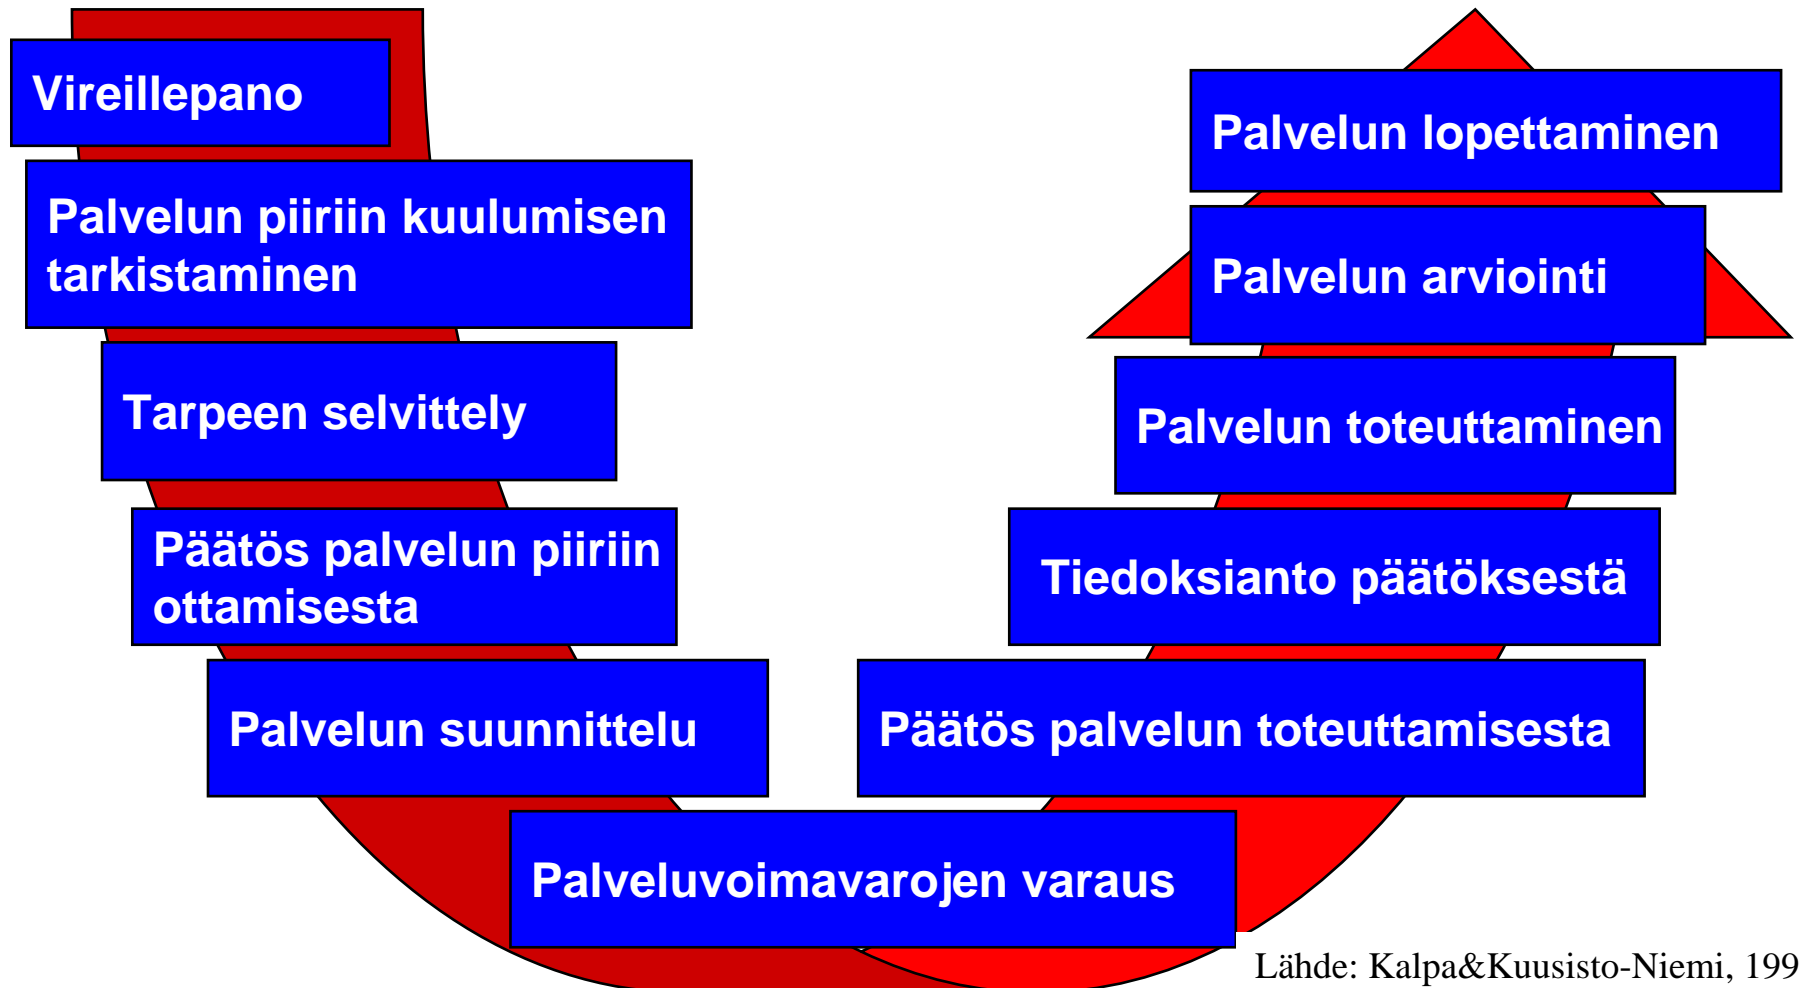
Vireillepano

Palvelun piiriin kuulumisen tarkistaminen

Tarpeen selvittely

Päätös palvelun piiriin ottamisesta

Palvelun suunnittelu

Palveluvoimavarojen varaus

Päätös palvelun toteuttamisesta

Tiedoksianto päätöksestä

Palvelun toteuttaminen

Palvelun arviointi

Palvelun lopettaminen

Lähde: Kalpa&Kuusisto-Niemi, 199